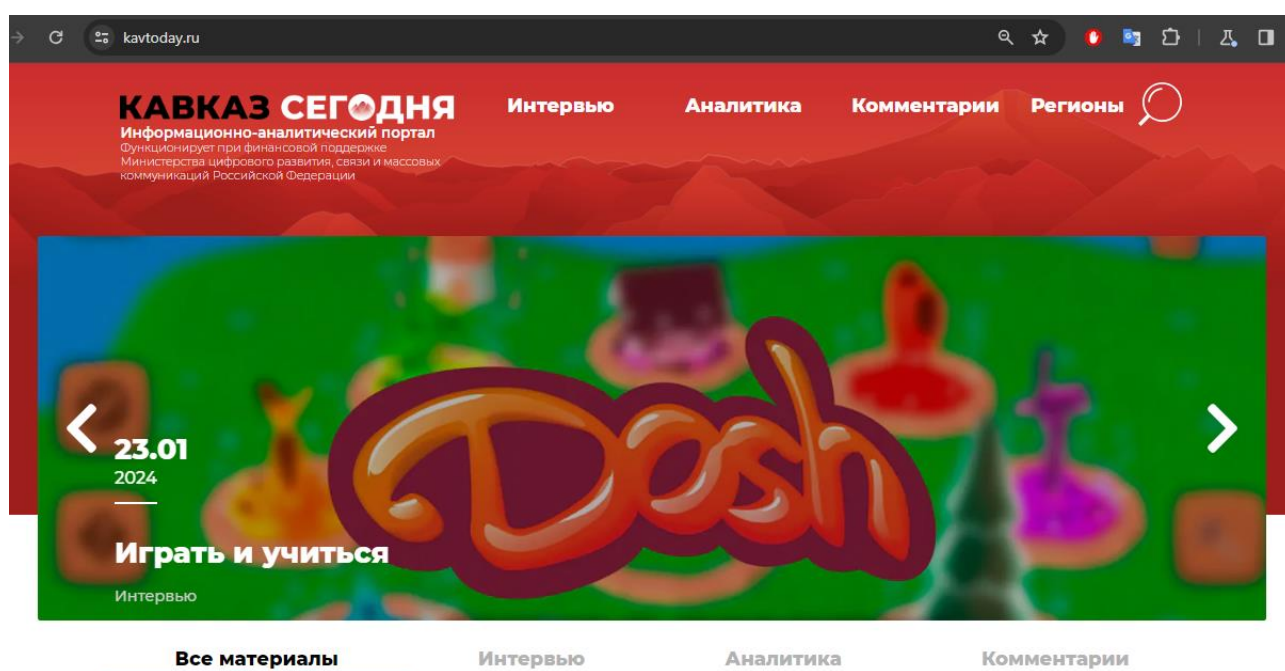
kavtoday.ru

КАВКАЗ СЕГОДНЯ
Информационно-аналитический портал
Функционирует при финансовой поддержке Министерства цифрового развития, связи и массовых коммуникаций Российской Федерации

Интервью Аналитика Комментарии Регионы

Desh

23.01
2024

Играть и учиться
Интервью

Все материалы Интервью Аналитика Комментарии